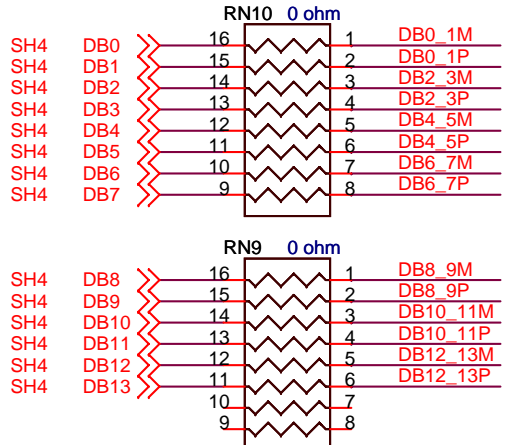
RN10 0 ohm

SH4 DB0 16 1 DB0_1M
SH4 DB1 15 2 DB0_1P
SH4 DB2 14 3 DB2_3M
SH4 DB3 13 4 DB2_3P
SH4 DB4 12 5 DB4_5M
SH4 DB5 11 6 DB4_5P
SH4 DB6 10 7 DB6_7M
SH4 DB7 9 8 DB6_7P

RN9 0 ohm

SH4 DB8 16 1 DB8_9M
SH4 DB9 15 2 DB8_9P
SH4 DB10 14 3 DB10_11M
SH4 DB11 13 4 DB10_11P
SH4 DB12 12 5 DB12_13M
SH4 DB13 11 6 DB12_13P
10 7
9 8